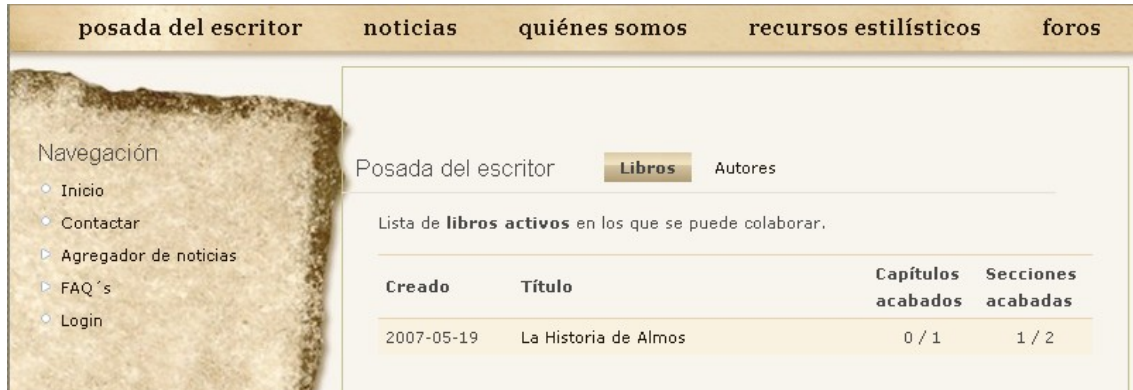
posada del escritor noticias quiénes somos recursos estilísticos foros

Navegación
Inicio
Contactar
Agregador de noticias
FAQ´s
Login

Posada del escritor Libros Autores

Lista de **libros activos** en los que se puede colaborar.

| Creado | Título | Capítulos acabados | Secciones acabadas |
|---|---|---|---|
| 2007-05-19 | La Historia de Almos | 0 / 1 | 1 / 2 |